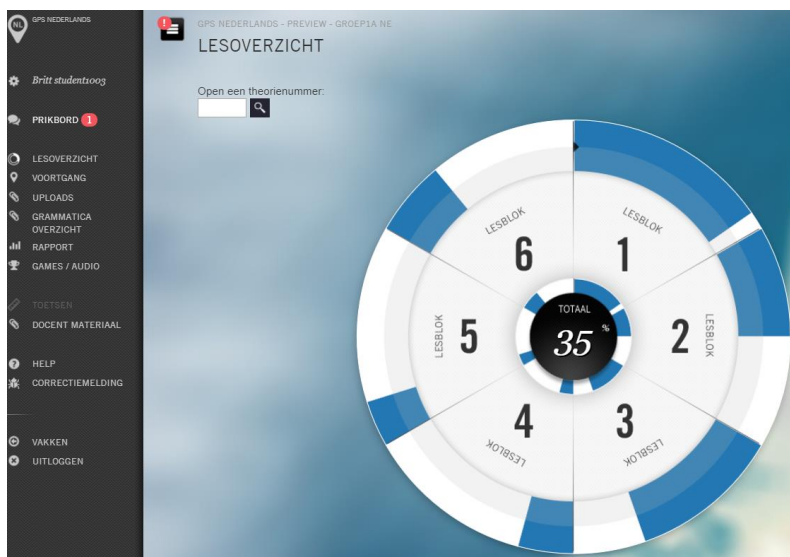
NL GPS NEDERLANDS

Britt student1003

PRIKBORD 1

LESOVERZICHT
VOORTGANG
UPLOADS
GRAMMATICA OVERZICHT
RAPPORT
GAMES / AUDIO

TOETSEN
DOCENT MATERIAAL

HELP
CORRECTIEMELDING

VAKKEN
UITLOGGEN

GPS NEDERLANDS - PREVIEW - GROEP1A NE
LESOVERZICHT

Open een theorienummer:

LESBLOK 6
LESBLOK 1
LESBLOK 5
TOTAAL 35 %
LESBLOK 2
LESBLOK 4
LESBLOK 3